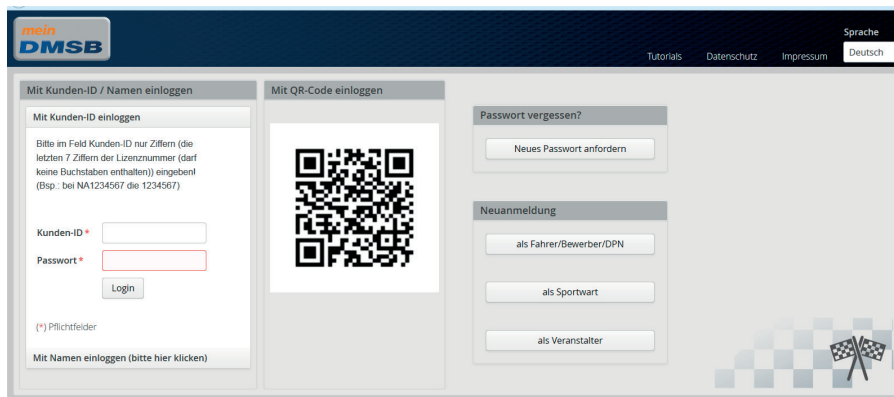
mein DMSB

Tutorials Datenschutz Impressum

Sprache
Deutsch

Mit Kunden-ID / Namen einloggen

Mit Kunden-ID einloggen

Bitte im Feld Kunden-ID nur Ziffern (die letzten 7 Ziffern der Lizenznummer (darf keine Buchstaben enthalten)) eingeben! (Bsp.: bei NA1234567 die 1234567)

Kunden-ID *

Passwort *

Login

(*) Pflichtfelder

Mit Namen einloggen (bitte hier klicken)

Mit QR-Code einloggen

Passwort vergessen?

Neues Passwort anfordern

Neuanmeldung

als Fahrer/Bewerber/DPN

als Sportwart

als Veranstalter